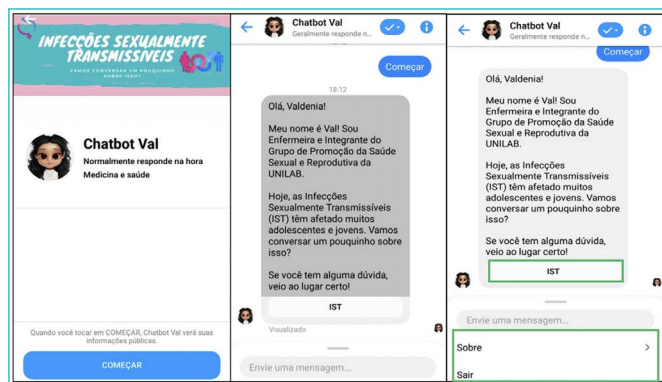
INFECÇÕES SEXUALMENTE TRANSMISSÍVEIS
VAMOS CONVERSAR UM POUQUINHO SOBRE ISSO?

Chatbot Val
Normalmente responde na hora
Medicina e saúde

Quando você tocar em COMEÇAR, Chatbot Val verá suas informações públicas.

COMEÇAR

Chatbot Val
Geralmente responde n...

18:12

Começar

Olá, Valdenia!

Meu nome é Val! Sou Enfermeira e Integrante do Grupo de Promoção da Saúde Sexual e Reprodutiva da UNILAB.

Hoje, as Infecções Sexualmente Transmissíveis (IST) têm afetado muitos adolescentes e jovens. Vamos conversar um pouquinho sobre isso?

Se você tem alguma dúvida, veio ao lugar certo!

IST

Visualizado

Envie uma mensagem...

Chatbot Val
Geralmente responde n...

Começar

Olá, Valdenia!

Meu nome é Val! Sou Enfermeira e Integrante do Grupo de Promoção da Saúde Sexual e Reprodutiva da UNILAB.

Hoje, as Infecções Sexualmente Transmissíveis (IST) têm afetado muitos adolescentes e jovens. Vamos conversar um pouquinho sobre isso?

Se você tem alguma dúvida, veio ao lugar certo!

IST

Envie uma mensagem...

Sobre

Sair